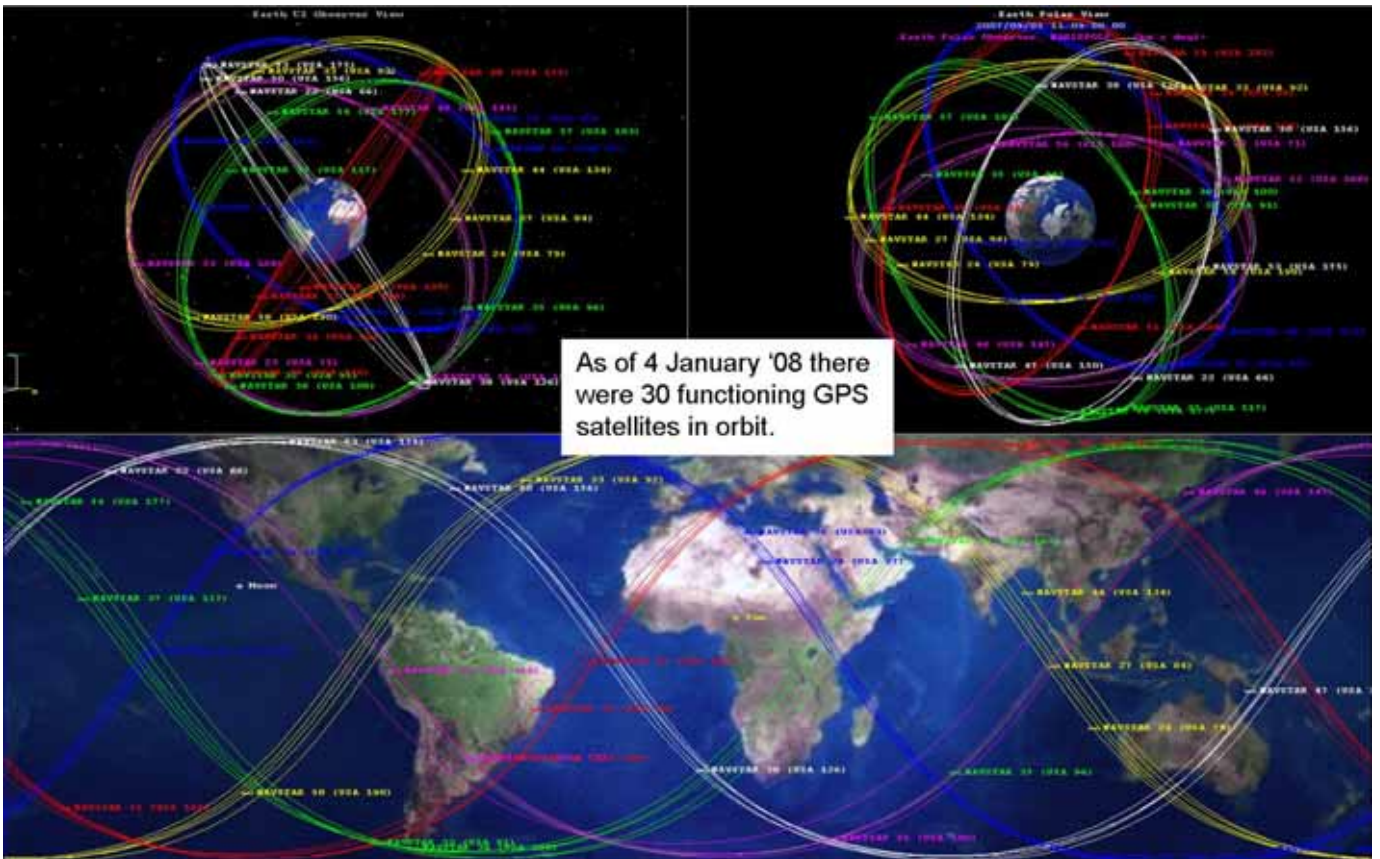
Earth UI Observer View

Earth Polar View

As of 4 January '08 there were 30 functioning GPS satellites in orbit.

NAVSTAR 22 (USA 66)
NAVSTAR 44 (USA 134)
NAVSTAR 27 (USA 84)
NAVSTAR 24 (USA 79)
NAVSTAR 38 (USA 126)
NAVSTAR 30 (USA 100)
NAVSTAR 47 (USA 150)
NAVSTAR 39 (USA 128)
NAVSTAR 37 (USA 117)
NAVSTAR 35 (USA 96)
NAVSTAR 43 (USA 132)
NAVSTAR 33 (USA 92)
NAVSTAR 36 (USA 100)
NAVSTAR 30 (USA 134)
Moon
Sun
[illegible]